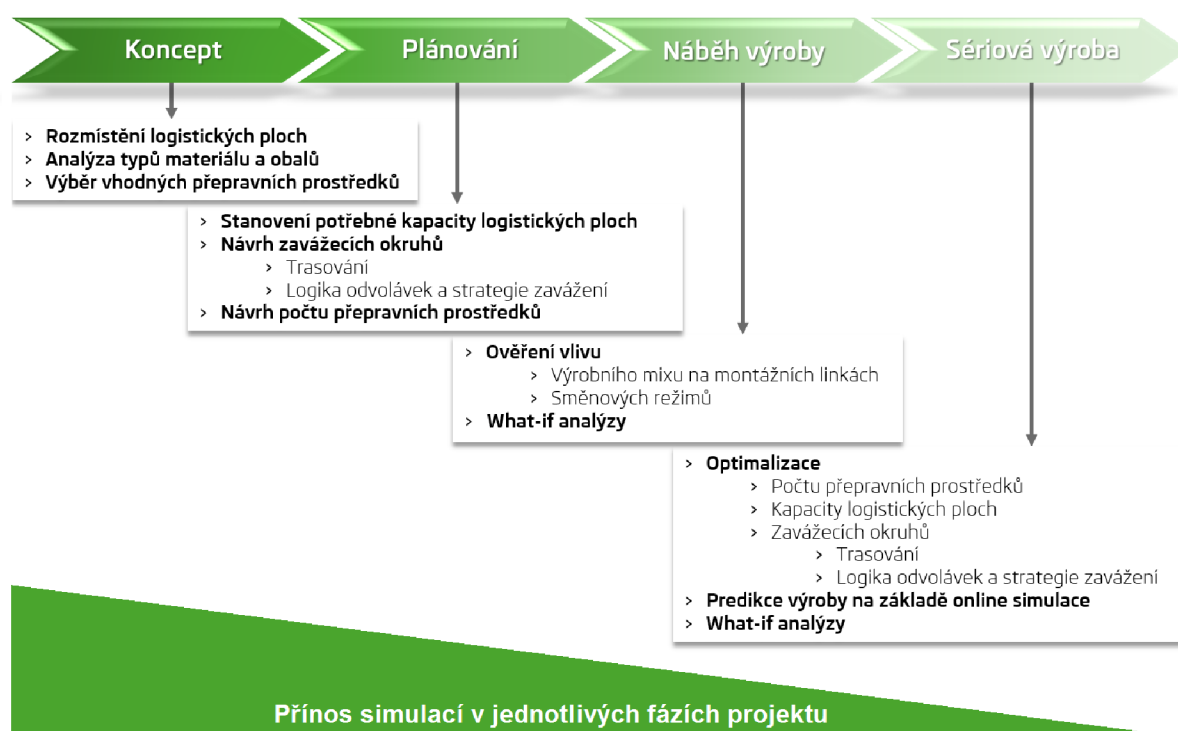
Koncept

Plánování

Náběh výroby

Sériová výroba

› Rozmístění logistických ploch
› Analýza typů materiálu a obalů
› Výběr vhodných přepravních prostředků

› Stanovení potřebné kapacity logistických ploch
› Návrh zavážecích okruhů
› Trasování
› Logika odvolávek a strategie zavážení
› Návrh počtu přepravních prostředků

› Ověření vlivu
› Výrobního mixu na montážních linkách
› Směnových režimů
› What-if analýzy

› Optimalizace
› Počtu přepravních prostředků
› Kapacity logistických ploch
› Zavážecích okruhů
› Trasování
› Logika odvolávek a strategie zavážení
› Predikce výroby na základě online simulace
› What-if analýzy

Přínos simulací v jednotlivých fázích projektu